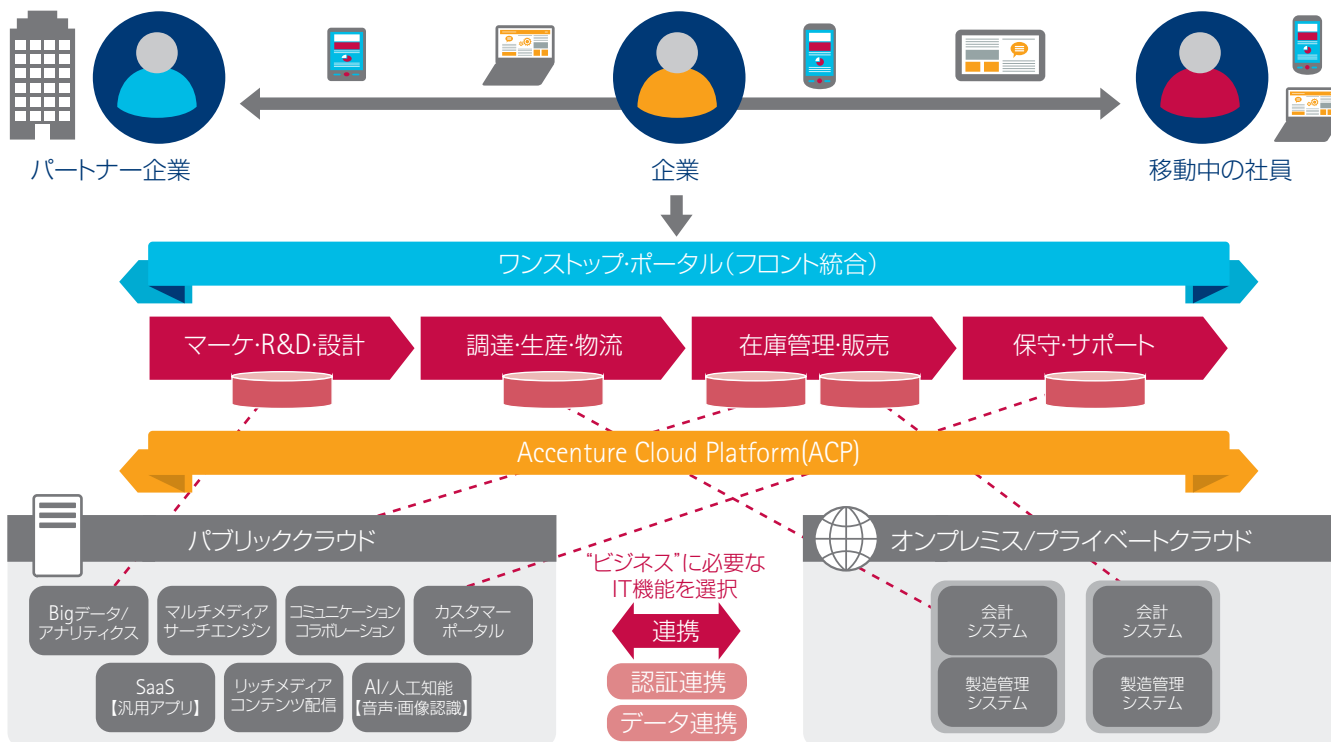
パートナー企業

企業

移動中の社員

ワンストップ·ポータル(フロント統合)

マーケ·R&D·設計

調達·生産·物流

在庫管理·販売

保守·サポート

Accenture Cloud Platform(ACP)

パブリッククラウド

Bigデータ/アナリティクス

マルチメディアサーチエンジン

コミュニケーションコラボレーション

カスタマーポータル

SaaS【汎用アプリ】

リッチメディアコンテンツ配信

AI/人工知能【音声·画像認識】

"ビジネス"に必要なIT機能を選択

連携

認証連携

データ連携

オンプレミス/プライベートクラウド

会計システム

製造管理システム

会計システム

製造管理システム